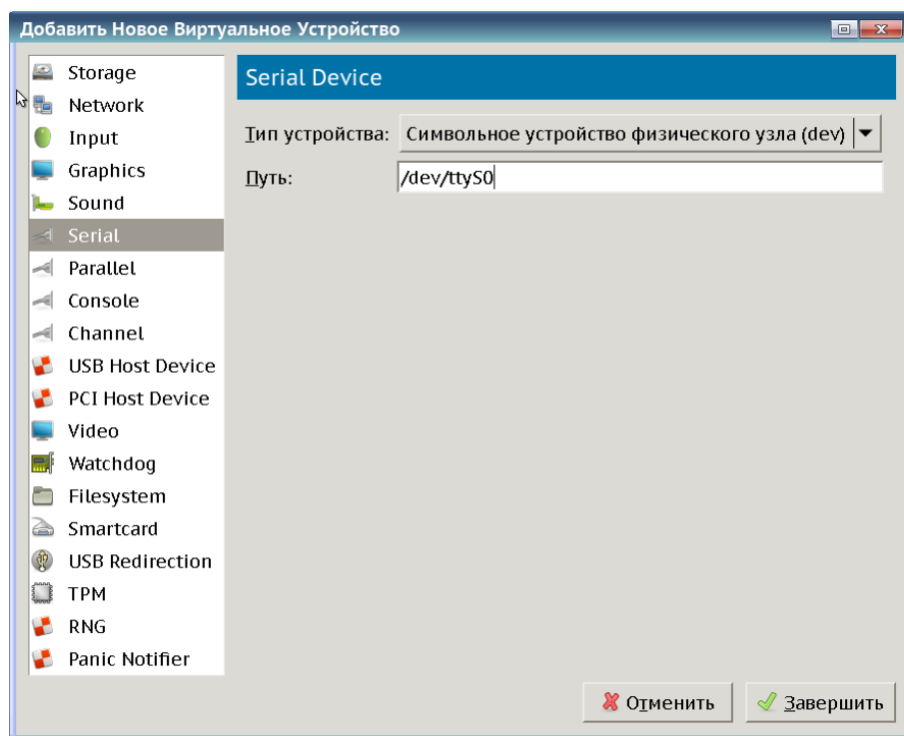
Добавить Новое Виртуальное Устройство

Storage
Network
Input
Graphics
Sound
Serial
Parallel
Console
Channel
USB Host Device
PCI Host Device
Video
Watchdog
Filesystem
Smartcard
USB Redirection
TPM
RNG
Panic Notifier

Serial Device

Тип устройства: Символьное устройство физического узла (dev)
Путь: /dev/ttyS0

Отменить
Завершить